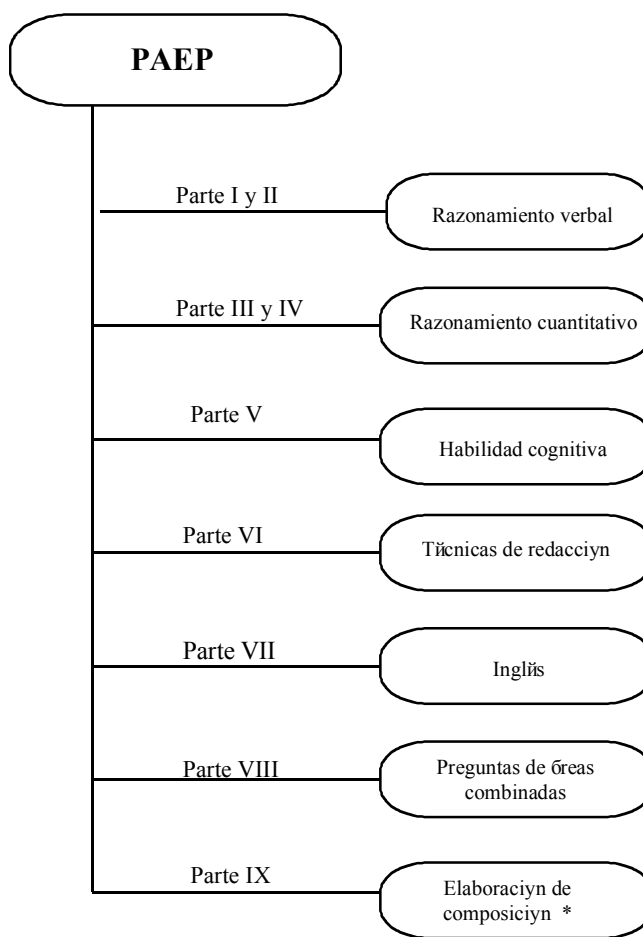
PAEP

Parte I y II
Razonamiento verbal

Parte III y IV
Razonamiento cuantitativo

Parte V
Habilidad cognitiva

Parte VI
Tיcnicas de redacciףn

Parte VII
Inglיs

Parte VIII
Preguntas de בreas combinadas

Parte IX
Elaboraciףn de composiciףn *